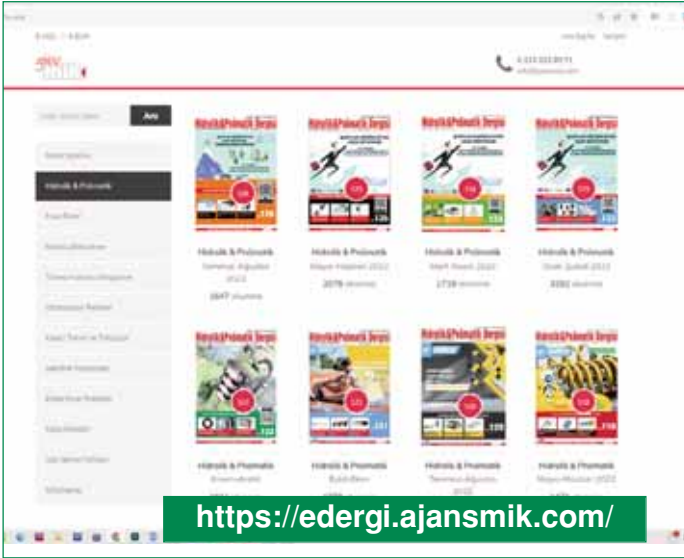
Ara

Hidrolik & Pnömatik

Hidrolik & Pnömatik
Temmuz Ağustos 2022
2647 okunma

Hidrolik & Pnömatik
Mayıs Haziran 2022
2078 okunma

Hidrolik & Pnömatik
Mart Nisan 2022
1738 okunma

Hidrolik & Pnömatik
Ocak Şubat 2022
3282 okunma

Hidrolik & Pnömatik

Hidrolik & Pnömatik

Hidrolik & Pnömatik
Temmuz Ağustos 2021

Hidrolik & Pnömatik
Mayıs Haziran 2021

https://edergi.ajansmik.com/